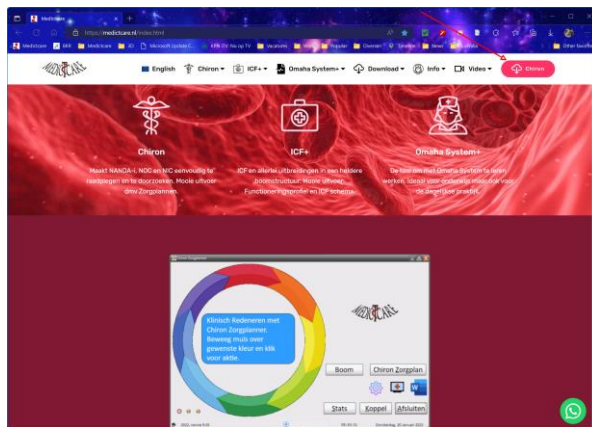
Medicare
https://medictcare.nl/index.html

MEDICARE

English | Chiron ▾ | ICF+ ▾ | Omaha System+ ▾ | Download ▾ | Info ▾ | Video ▾ | Chiron

Chiron
Maakt NANDA-I, NOC en NIC eenvoudig te raadplegen en te doorzoeken. Mooie uitvoer door Zorgplannen.

ICF+
ICF en allerlei uitbreidingen in een heldere boomstructuur. Mooie uitvoer: Functioneringsprofiel en ICF schema.

Omaha System+
De tool om met Omaha System te leren werken. Ideaal voor onderwijs maar ook voor de dagelijkse praktijk.

Klinisch Redeneren met Chiron Zorgplanner. Beweeg muis over gewenste kleur en klik voor aktie.

MEDICARE

Boom | Chiron Zorgplan

Stats | Koppel | Afsluiten